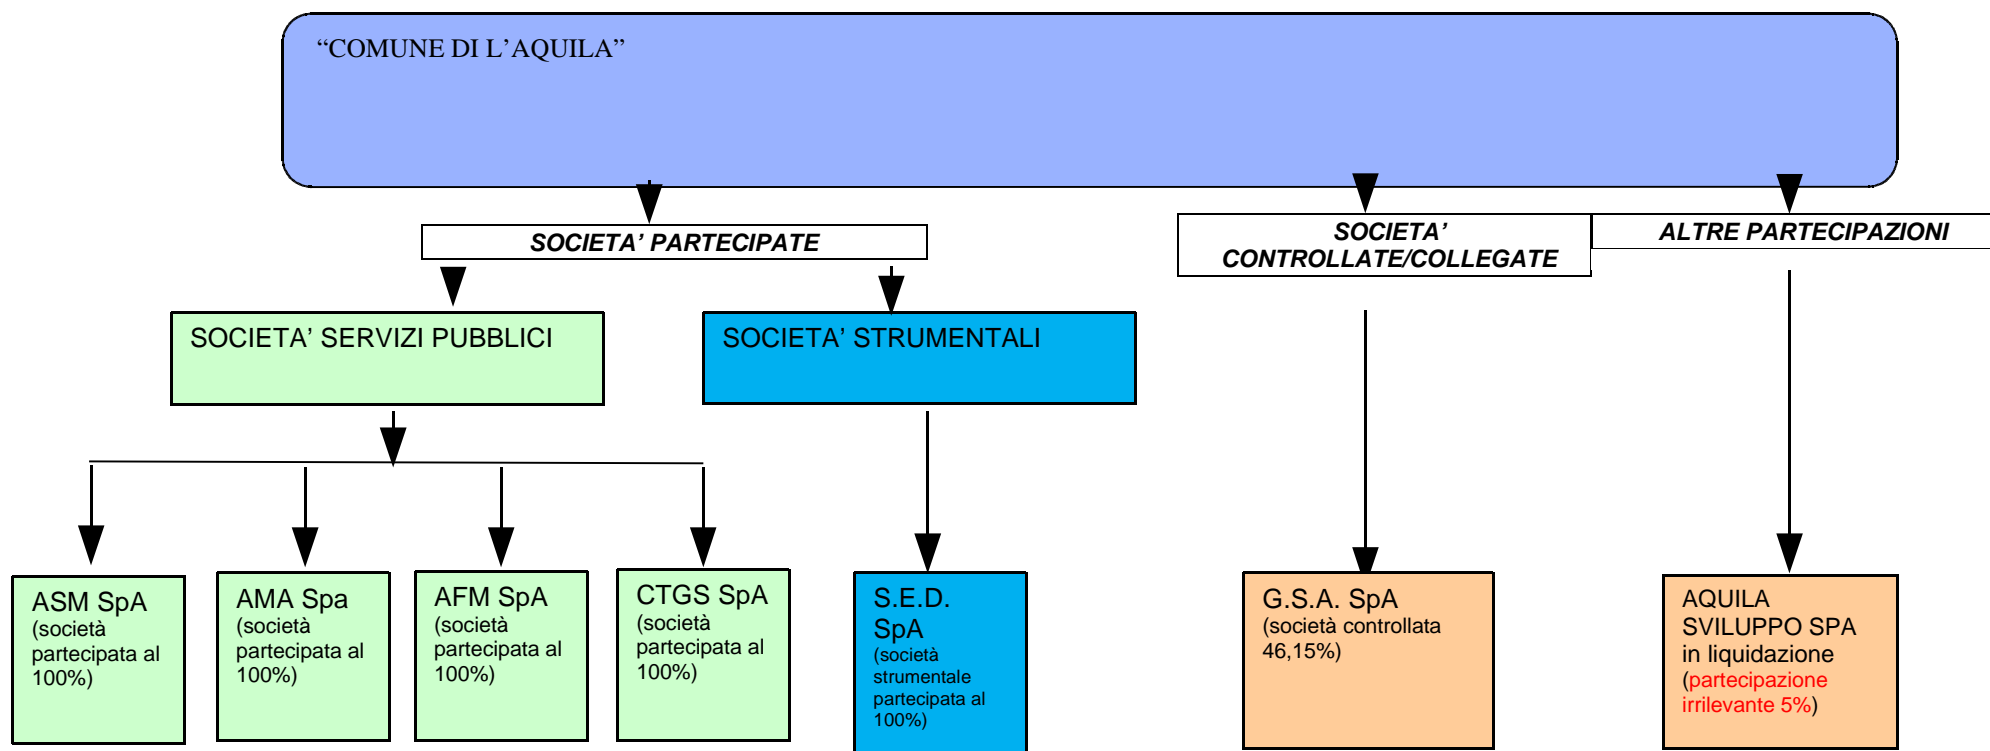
“COMUNE DI L’AQUILA”

SOCIETA’ PARTECIPATE

SOCIETA’ CONTROLLATE/COLLEGATE

ALTRE PARTECIPAZIONI

SOCIETA’ SERVIZI PUBBLICI

SOCIETA’ STRUMENTALI

ASM SpA (società partecipata al 100%)

AMA Spa (società partecipata al 100%)

AFM SpA (società partecipata al 100%)

CTGS SpA (società partecipata al 100%)

S.E.D. SpA (società strumentale partecipata al 100%)

G.S.A. SpA (società controllata 46,15%)

AQUILA SVILUPPO SPA in liquidazione (partecipazione irrilevante 5%)